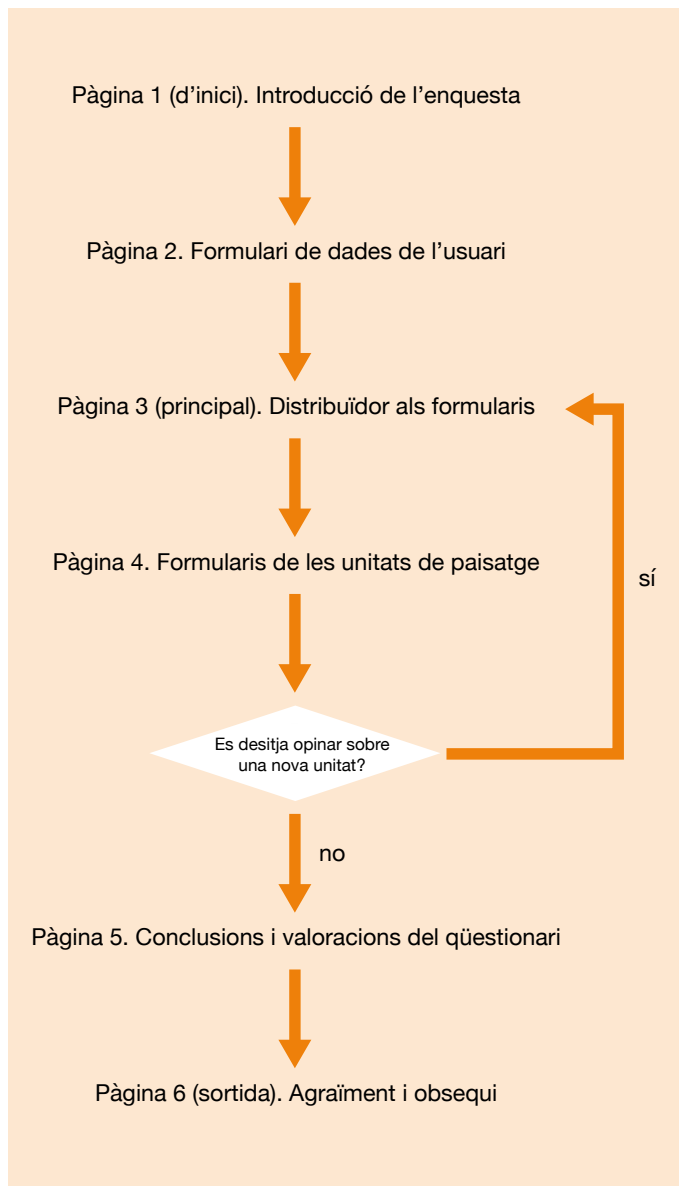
Pàgina 1 (d'inici). Introducció de l'enquesta

Pàgina 2. Formulari de dades de l'usuari

Pàgina 3 (principal). Distribuïdor als formularis

Pàgina 4. Formularis de les unitats de paisatge

sí

Es desitja opinar sobre una nova unitat?

no

Pàgina 5. Conclusions i valoracions del qüestionari

Pàgina 6 (sortida). Agraïment i obsequi